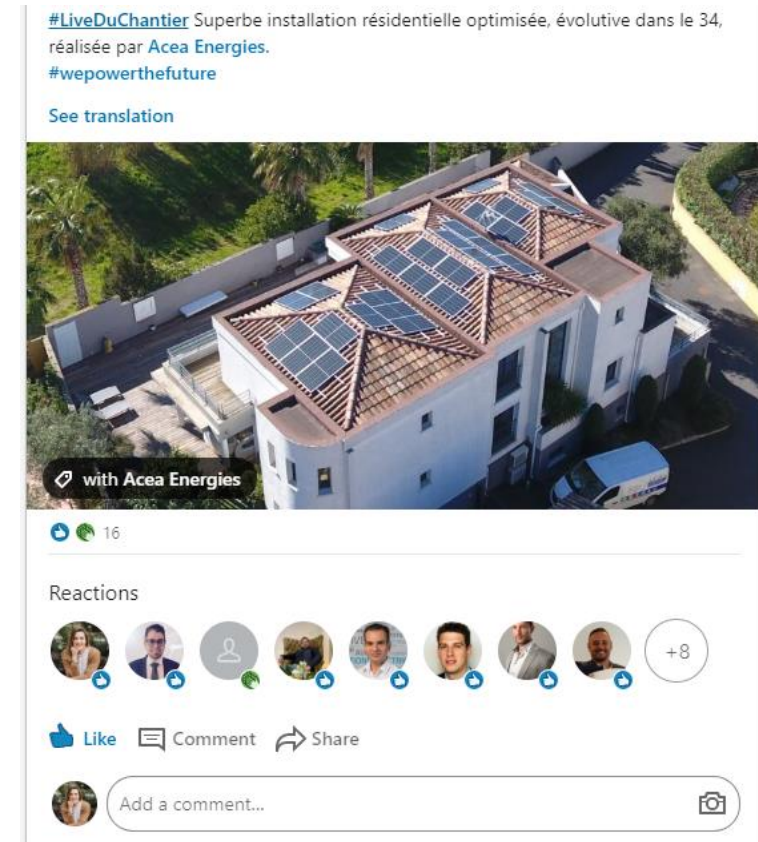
#LiveDuChantier Superbe installation résidentielle optimisée, évolutive dans le 34, réalisée par Acea Energies.
#wepowerthefuture

See translation

with Acea Energies

16

Reactions

+8

Like Comment Share

Add a comment...